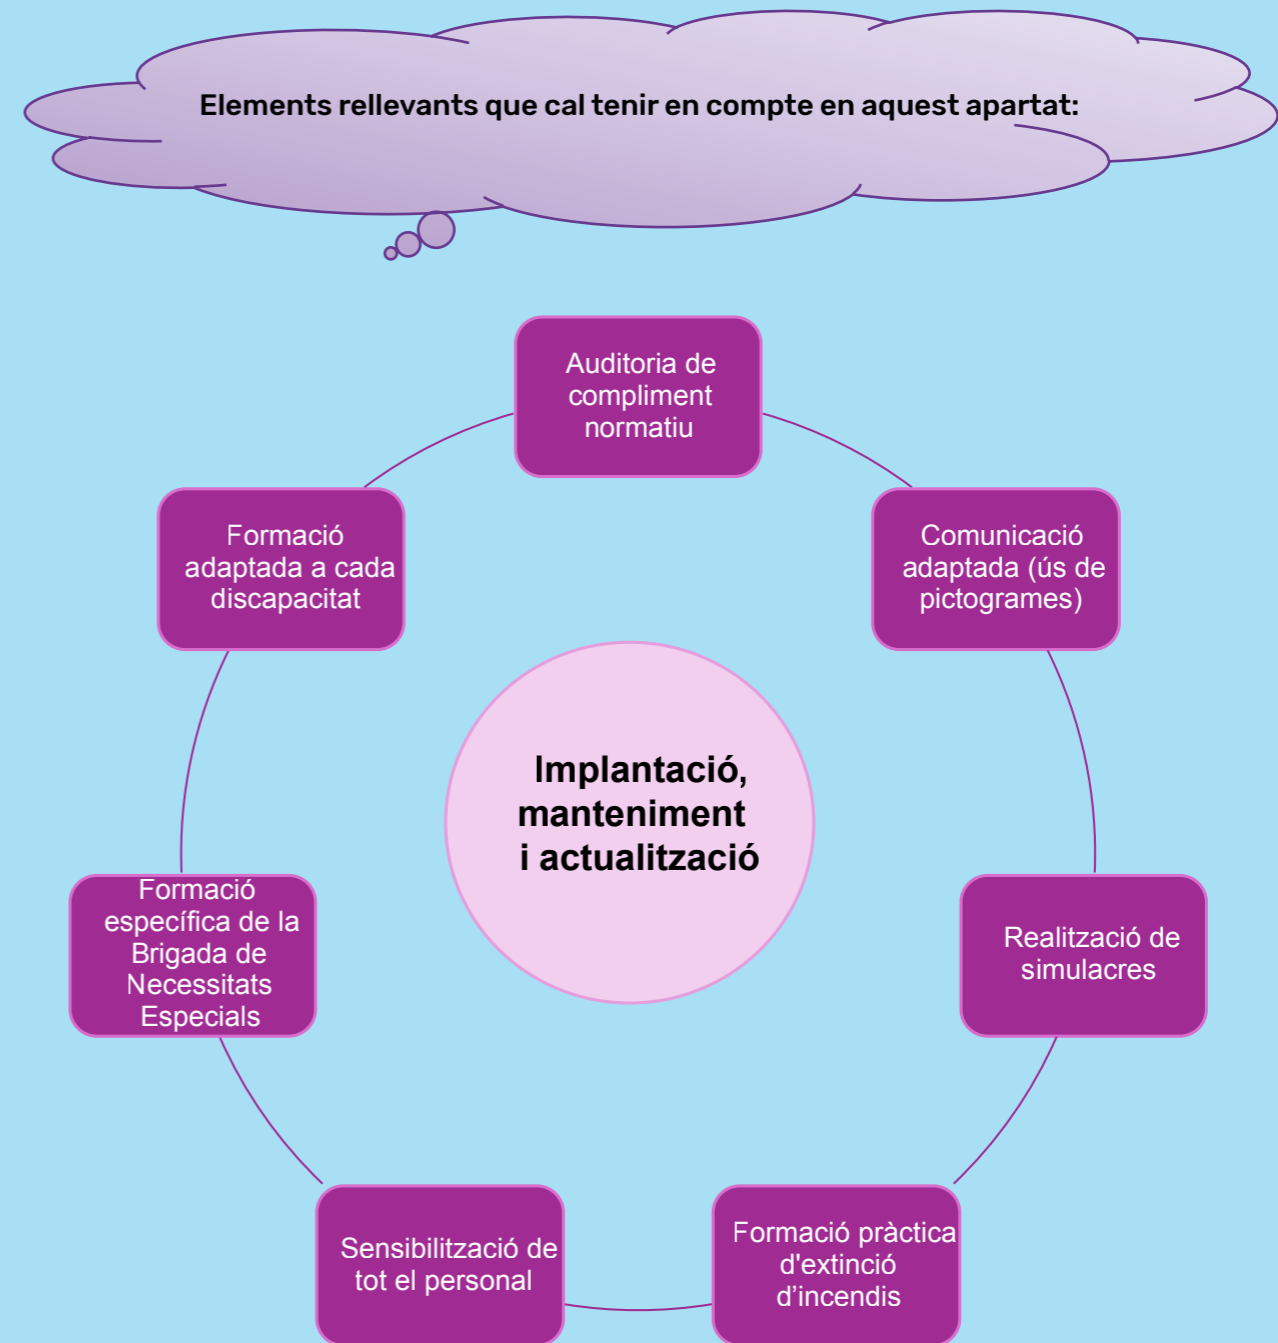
Elements rellevants que cal tenir en compte en aquest apartat:

Implantació, manteniment i actualització

Auditoria de compliment normatiu

Comunicació adaptada (ús de pictogrames)

Realització de simulacres

Formació pràctica d'extinció d’incendis

Sensibilització de tot el personal

Formació específica de la Brigada de Necessitats Especials

Formació adaptada a cada discapacitat